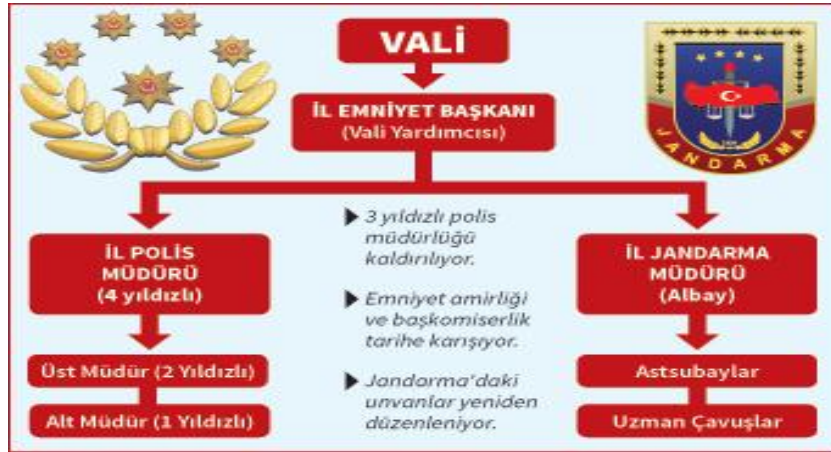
VALİ

İL EMNİYET BAŞKANI
(Vali Yardımcısı)

İL POLİS MÜDÜRÜ
(4 yıldızlı)

Üst Müdür (2 Yıldızlı)

Alt Müdür (1 Yıldızlı)

3 yıldızlı polis müdürlüğü kaldırılıyor.

Emniyet amirliği ve başkomiserlik tarihe karışıyor.

Jandarma'daki unvanlar yeniden düzenleniyor.

İL JANDARMA MÜDÜRÜ
(Albay)

Astsubaylar

Uzman Çavuşlar

JANDARMA